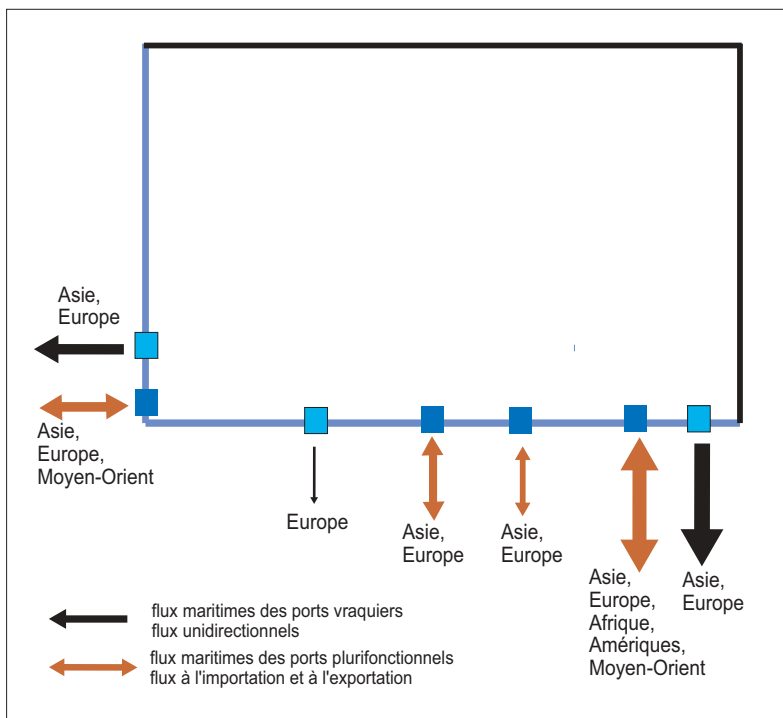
Asie,
Europe

Asie,
Europe,
Moyen-Orient

Europe

Asie,
Europe

Asie,
Europe

Asie,
Europe,
Afrique,
Amériques,
Moyen-Orient

Asie,
Europe

flux maritimes des ports vraquiers
flux unidirectionnels

flux maritimes des ports plurifonctionnels
flux à l'importation et à l'exportation